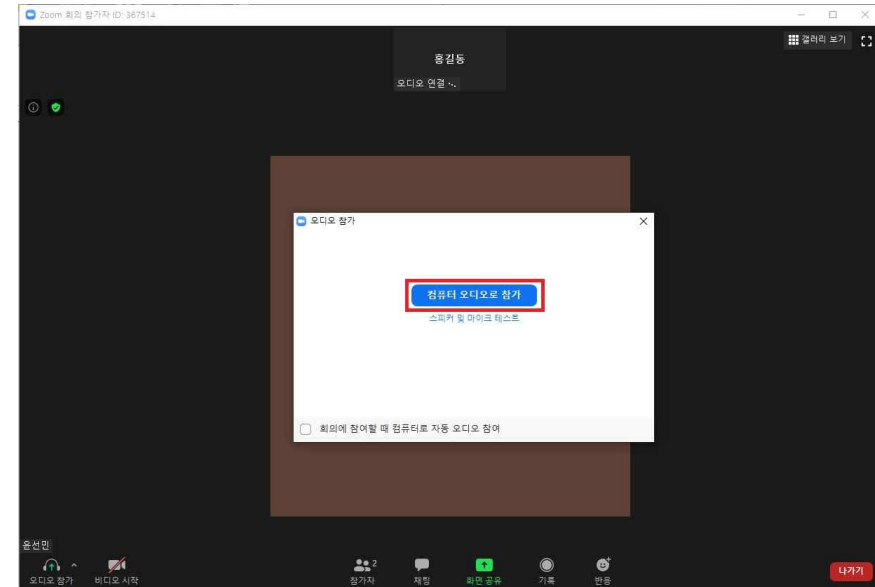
Zoom 회의 참가자 ID: 387514

갤러리 보기

홍길동
오디오 연결 ·.

오디오 참가

컴퓨터 오디오로 참가
스피커 및 마이크 테스트

회의에 참여할 때 컴퓨터로 자동 오디오 참여

윤선민

오디오 참가 비디오 시작 참가자 2 채팅 화면 공유 기록 반응 나가기